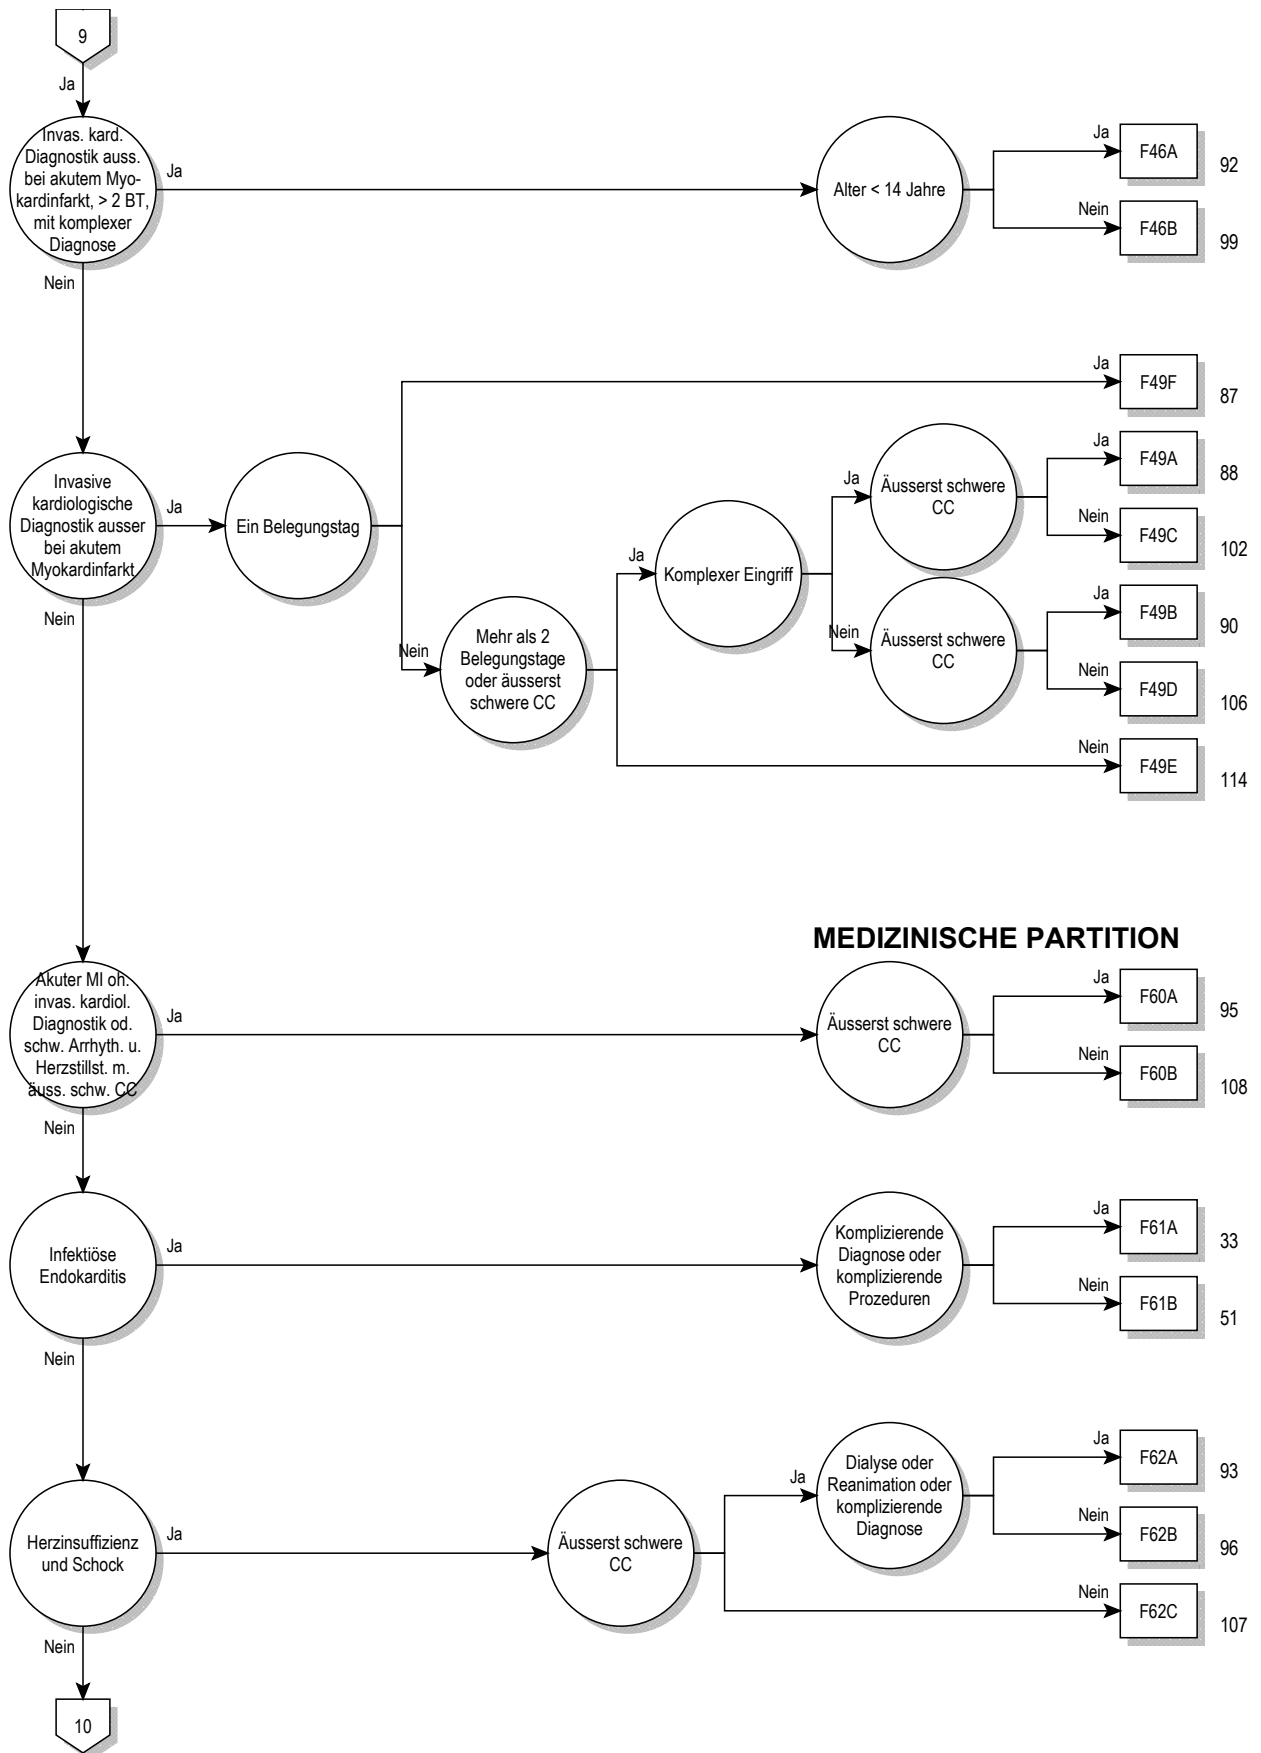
9

Ja

Invas. kard. Diagnostik auss. bei akutem Myokardinfarkt, > 2 BT, mit komplexer Diagnose

Ja

Alter < 14 Jahre

Ja

F46A

92

Nein

F46B

99

Nein

Ja

F49F

87

Invasive kardiologische Diagnostik ausser bei akutem Myokardinfarkt

Ja

Ein Belegungstag

Ja

Äusserst schwere CC

Ja

F49A

88

Nein

F49C

102

Ja

Komplexer Eingriff

Nein

Mehr als 2 Belegungstage oder äusserst schwere CC

Nein

Äusserst schwere CC

Ja

F49B

90

Nein

F49D

106

Nein

F49E

114

Nein

MEDIZINISCHE PARTITION

Akuter MI oh. invas. kardiol. Diagnostik od. schw. Arrhyth. u. Herzstillst. m. äuss. schw. CC

Ja

Äusserst schwere CC

Ja

F60A

95

Nein

F60B

108

Nein

Infektiöse Endokarditis

Ja

Komplizierende Diagnose oder komplizierende Prozeduren

Ja

F61A

33

Nein

F61B

51

Nein

Herzinsuffizienz und Schock

Ja

Äusserst schwere CC

Ja

Dialyse oder Reanimation oder komplizierende Diagnose

Ja

F62A

93

Nein

F62B

96

Nein

F62C

107

Nein

10